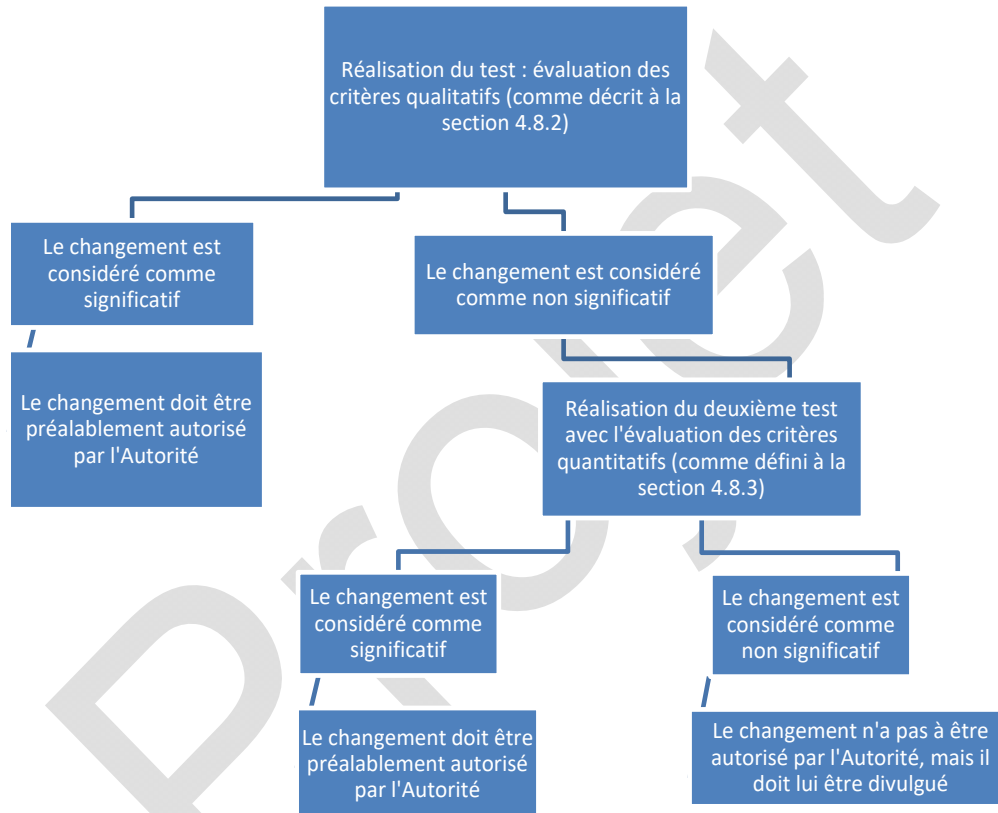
Réalisation du test : évaluation des critères qualitatifs (comme décrit à la section 4.8.2)

Le changement est considéré comme significatif

Le changement doit être préalablement autorisé par l'Autorité

Le changement est considéré comme non significatif

Réalisation du deuxième test avec l'évaluation des critères quantitatifs (comme défini à la section 4.8.3)

Le changement est considéré comme significatif

Le changement doit être préalablement autorisé par l'Autorité

Le changement est considéré comme non significatif

Le changement n'a pas à être autorisé par l'Autorité, mais il doit lui être divulgué

Projet